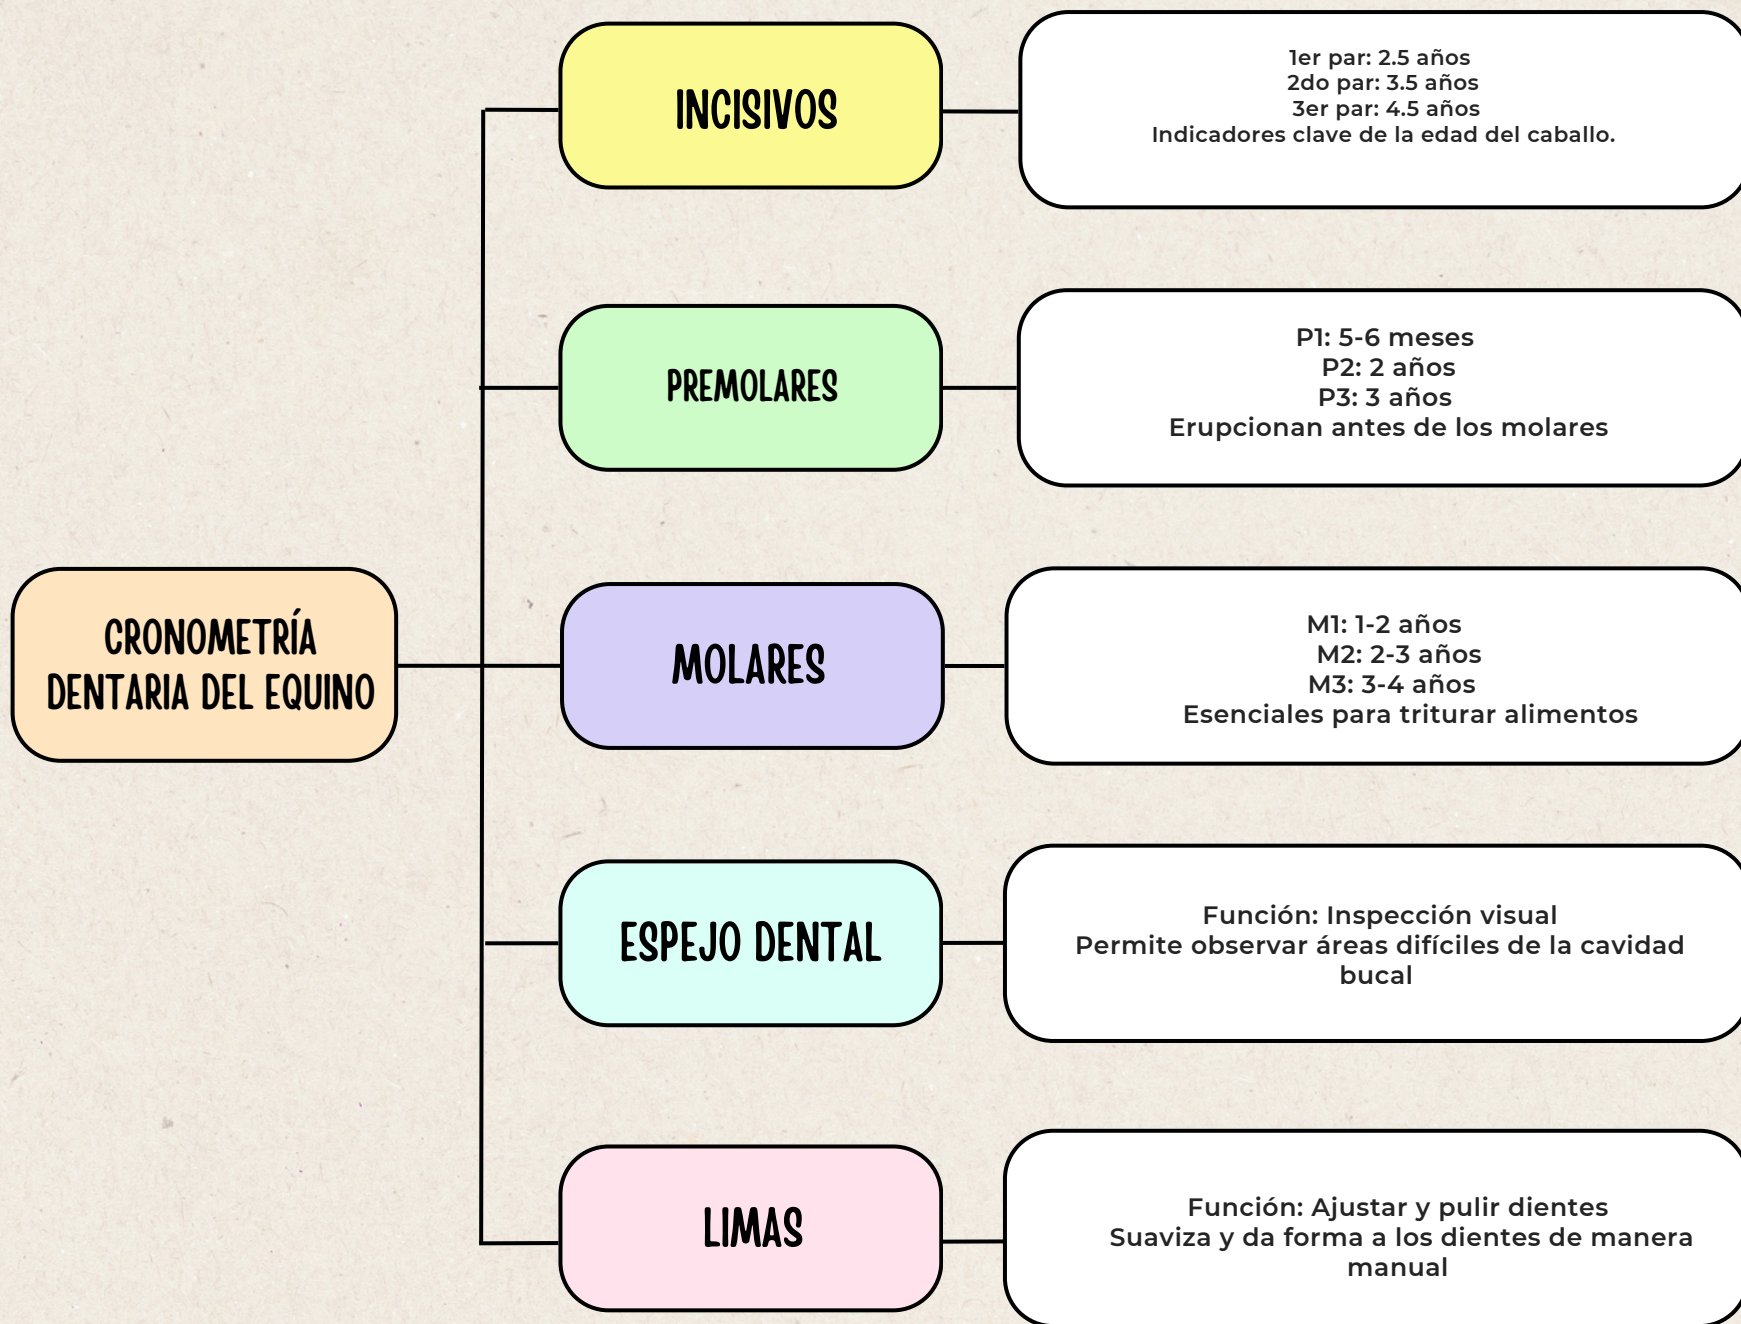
CRONOMETRÍA DENTARIA DEL EQUINO

INCISIVOS

1er par: 2.5 años
2do par: 3.5 años
3er par: 4.5 años
Indicadores clave de la edad del caballo.

PREMOLARES

P1: 5-6 meses
P2: 2 años
P3: 3 años
Erupcionan antes de los molares

MOLARES

M1: 1-2 años
M2: 2-3 años
M3: 3-4 años
Esenciales para triturar alimentos

ESPEJO DENTAL

Función: Inspección visual
Permite observar áreas difíciles de la cavidad bucal

LIMAS

Función: Ajustar y pulir dientes
Suaviza y da forma a los dientes de manera manual